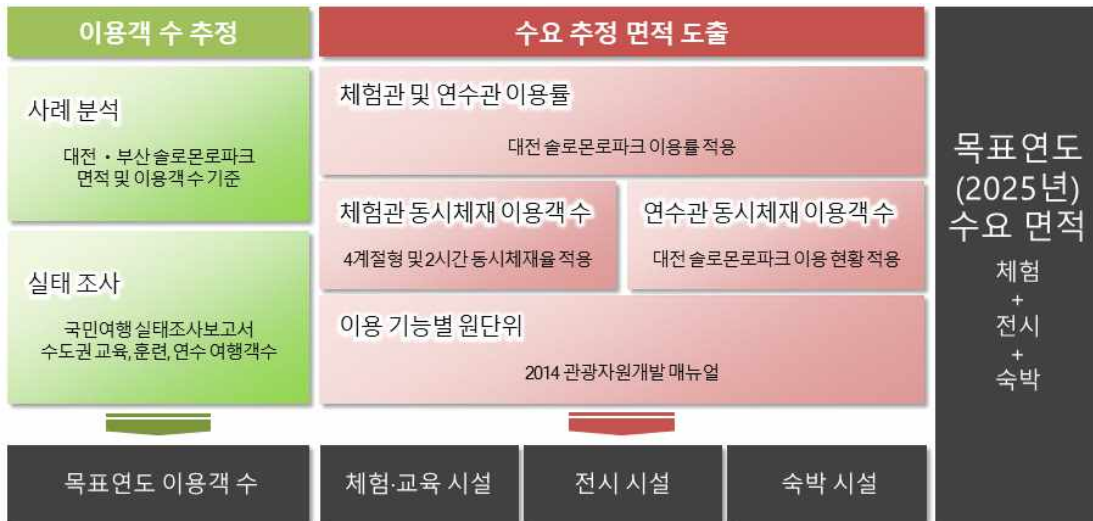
이용객 수 추정

사례 분석

대전 · 부산 솔로몬로파크 면적 및 이용객수 기준

실태 조사

국민여행 실태조사보고서 수도권 교육, 훈련, 연수 여행객수

수요 추정 면적 도출

체험관 및 연수관 이용률

대전 솔로몬로파크 이용률 적용

체험관 동시체재 이용객 수

4계절형 및 2시간 동시체재율 적용

연수관 동시체재 이용객 수

대전 솔로몬로파크 이용 현황 적용

이용 기능별 원단위

2014 관광자원개발 매뉴얼

목표연도 (2025년) 수요 면적

체험
+
전시
+
숙박

목표연도 이용객 수

체험·교육 시설

전시 시설

숙박 시설